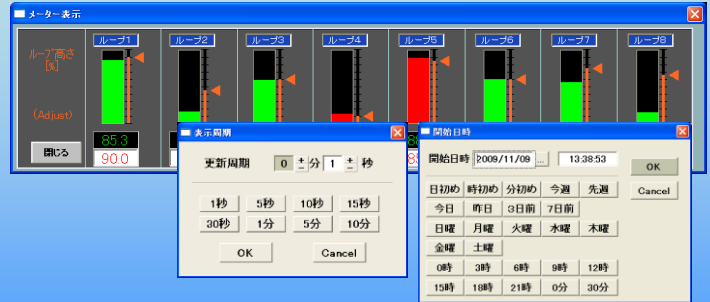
メーター表示

ループ1 ループ2 ループ3 ループ4 ループ5 ループ6 ループ7 ループ8

ループ高さ [%]

(Adjust)

85.3
90.0

閉じる

表示周期

更新周期 0 分 1 秒

1秒 5秒 10秒 15秒
30秒 1分 5分 10分

OK Cancel

開始日時

開始日時 2009/11/09 ... 13:38:53

OK
Cancel

日初め 時初め 分初め 今週 先週
今日 昨日 3日前 7日前
日曜 月曜 火曜 水曜 木曜
金曜 土曜
0時 3時 6時 9時 12時
15時 18時 21時 0分 30分